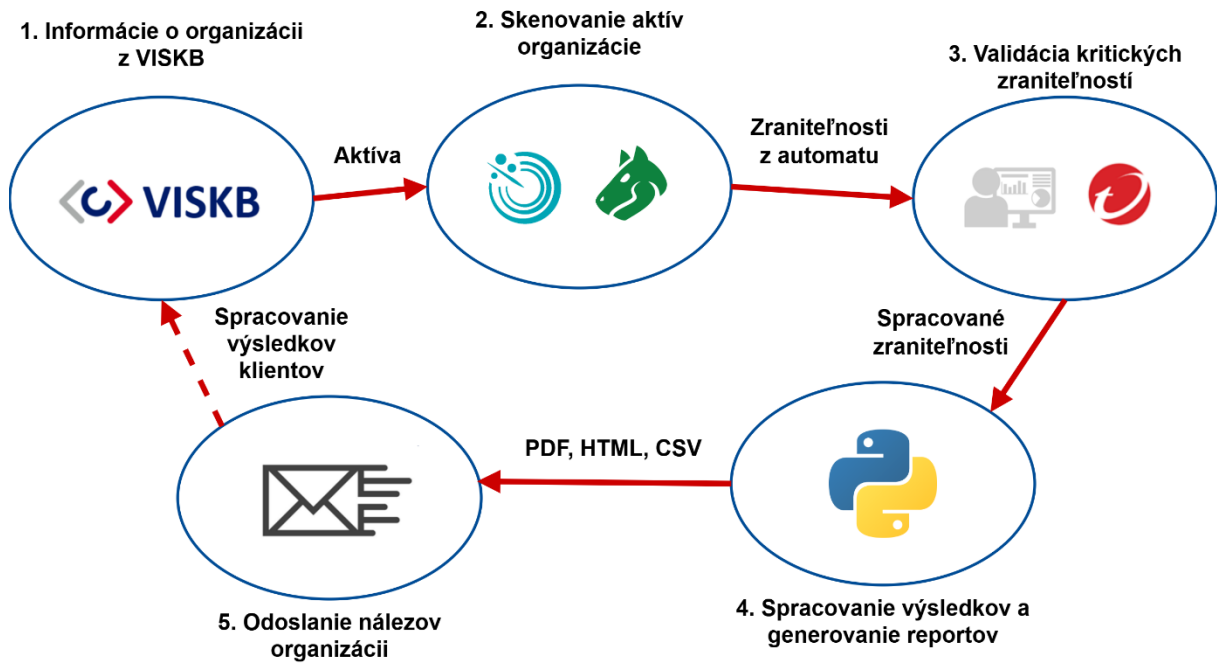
1. Informácie o organizácii z VISKB

VISKB

Aktíva

2. Skenovanie aktív organizácie

Zraniteľnosti z automatu

3. Validácia kritických zraniteľností

Spracované zraniteľnosti

4. Spracovanie výsledkov a generovanie reportov

PDF, HTML, CSV

5. Odoslanie nálezov organizácii

Spracovanie výsledkov klientov